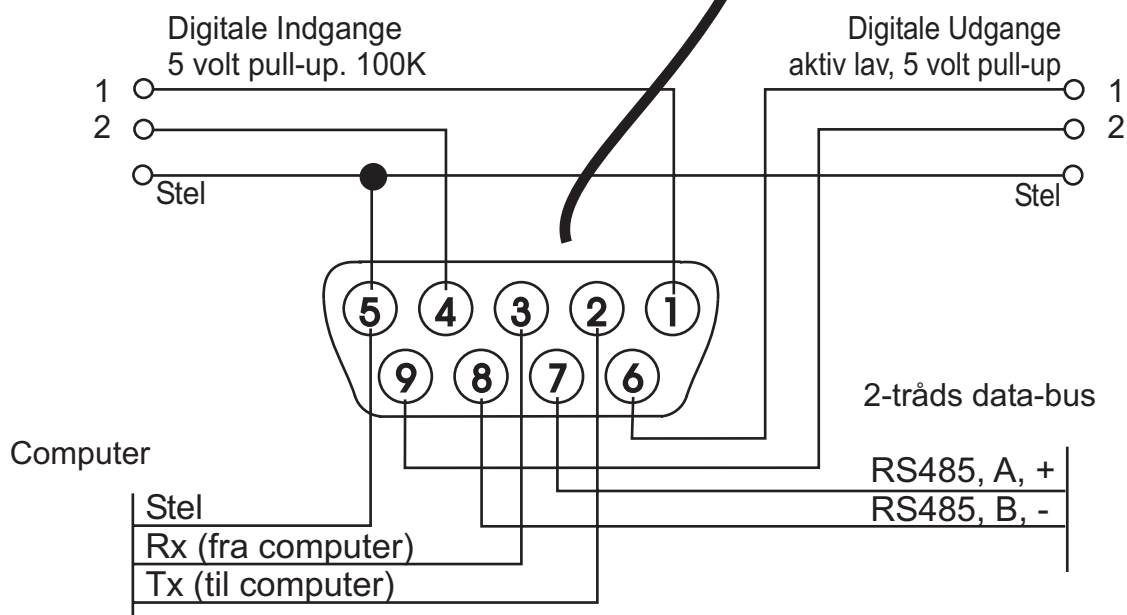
Digitale Indgange
5 volt pull-up. 100K

Digitale Udgange
aktiv lav, 5 volt pull-up

1
2
Stel

1
2
Stel

5 4 3 2 1
9 8 7 6

2-tråds data-bus

Computer

Stel
Rx (fra computer)
Tx (til computer)

RS485, A, +
RS485, B, -